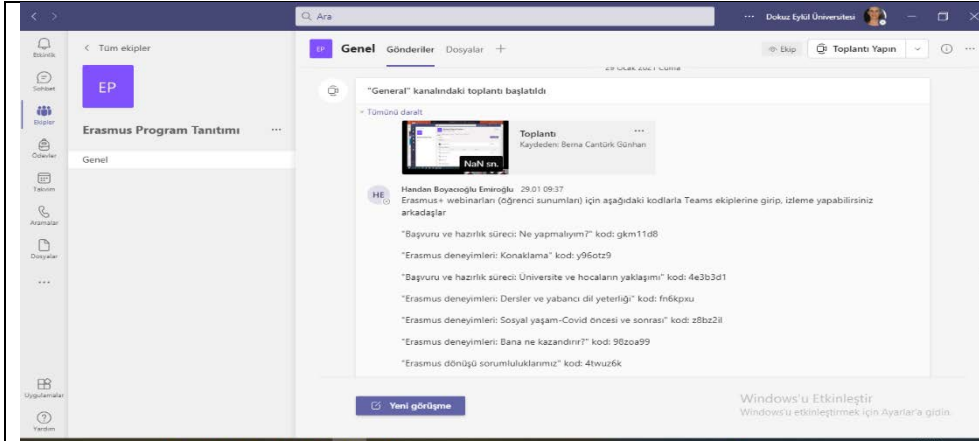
Ara

Dokuz Eylül Üniversitesi

Etkinlik

Sohbet

Ekipler

Ödevler

Takvim

Aramalar

Dosyalar

...

Uygulamalar

Yardım

< Tüm ekipler

EP

Erasmus Program Tanıtımı ...

Genel

EP Genel Gönderiler Dosyalar +

Ekip

Toplantı Yapın

29 Ocak 2021 Cuma

"General" kanalındaki toplantı başlatıldı

Tümünü daralt

Toplantı ...
Kaydeden: Berna Cantürk Günhan

NaN sn.

HE Handan Boyacıoğlu Emiroğlu 29.01 09:37
Erasmus+ webinarları (öğrenci sunumları) için aşağıdaki kodlarla Teams ekiplerine girip, izleme yapabilirsiniz arkadaşlar

"Başvuru ve hazırlık süreci: Ne yapmalıyım?" kod: gkm11d8

"Erasmus deneyimleri: Konaklama" kod: y96otz9

"Başvuru ve hazırlık süreci: Üniversite ve hocaların yaklaşımı" kod: 4e3b3d1

"Erasmus deneyimleri: Dersler ve yabancı dil yeterliği" kod: fn6kpxu

"Erasmus deneyimleri: Sosyal yaşam-Covid öncesi ve sonrası" kod: z8bz2il

"Erasmus deneyimleri: Bana ne kazandırır?" kod: 96zoa99

"Erasmus dönüşü sorumluluklarımız" kod: 4twuz6k

Yeni görüşme

Windows'u Etkinleştir
Windows'u etkinleştirmek için Ayarlar'a gidin.